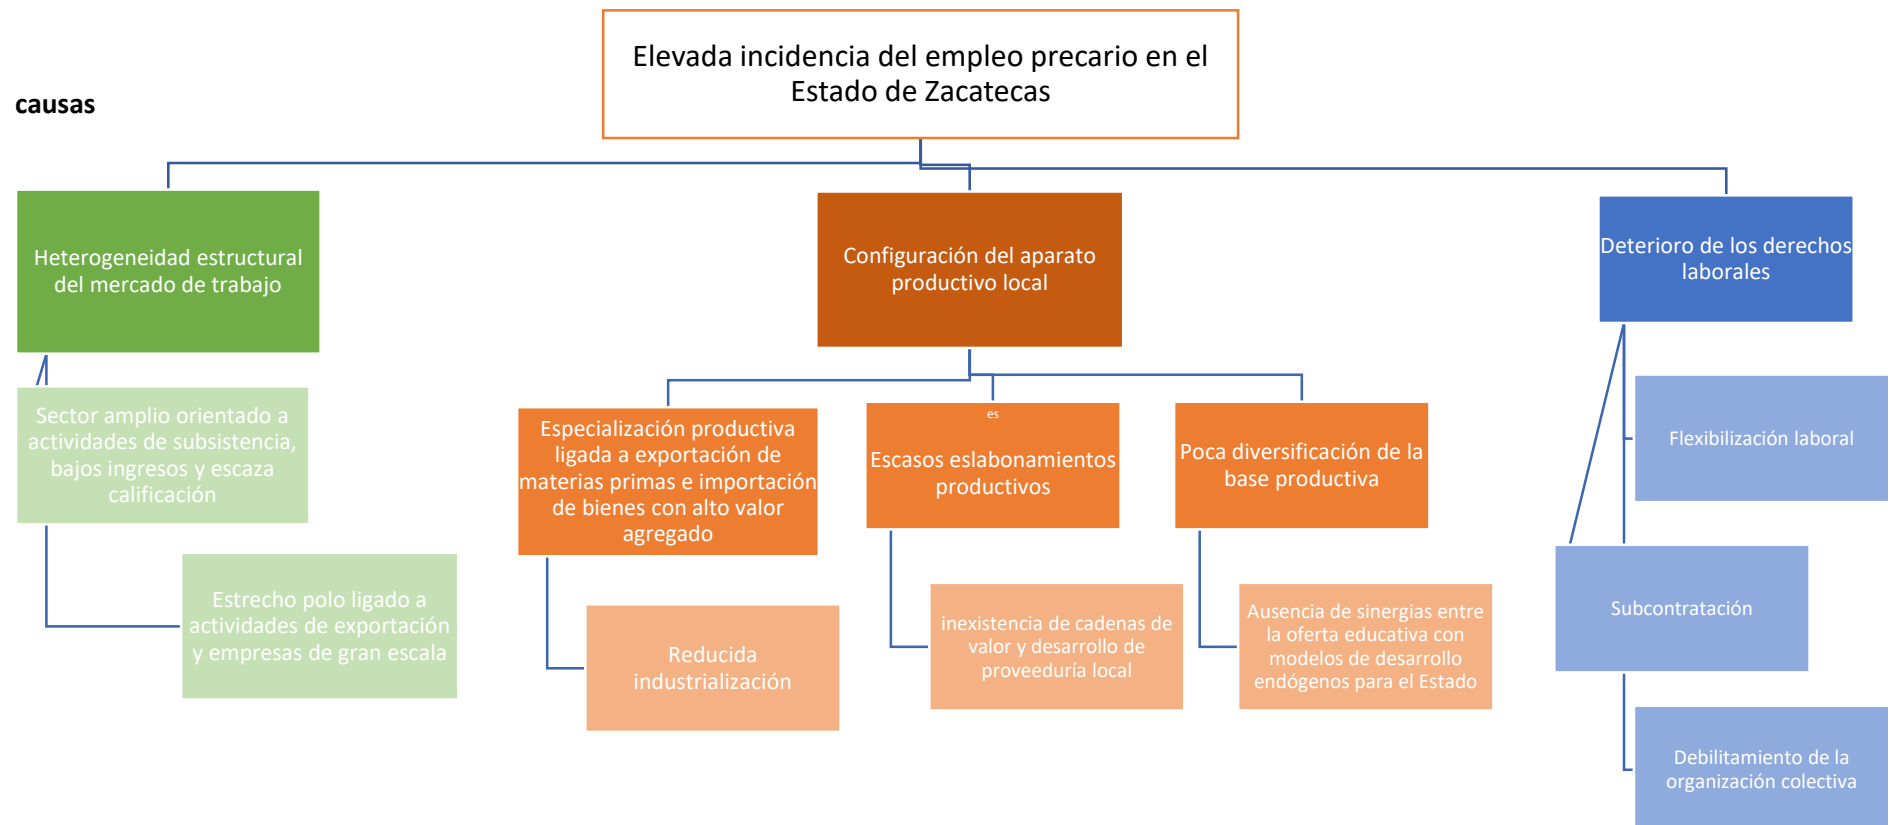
causas

Elevada incidencia del empleo precario en el Estado de Zacatecas

Heterogeneidad estructural del mercado de trabajo

Sector amplio orientado a actividades de subsistencia, bajos ingresos y escaza calificación

Estrecho polo ligado a actividades de exportación y empresas de gran escala

Configuración del aparato productivo local

Especialización productiva ligada a exportación de materias primas e importación de bienes con alto valor agregado

Reducida industrialización

es

Escasos eslabonamientos productivos

inexistencia de cadenas de valor y desarrollo de proveeduría local

Poca diversificación de la base productiva

Ausencia de sinergias entre la oferta educativa con modelos de desarrollo endógenos para el Estado

Deterioro de los derechos laborales

Flexibilización laboral

Subcontratación

Debilitamiento de la organización colectiva